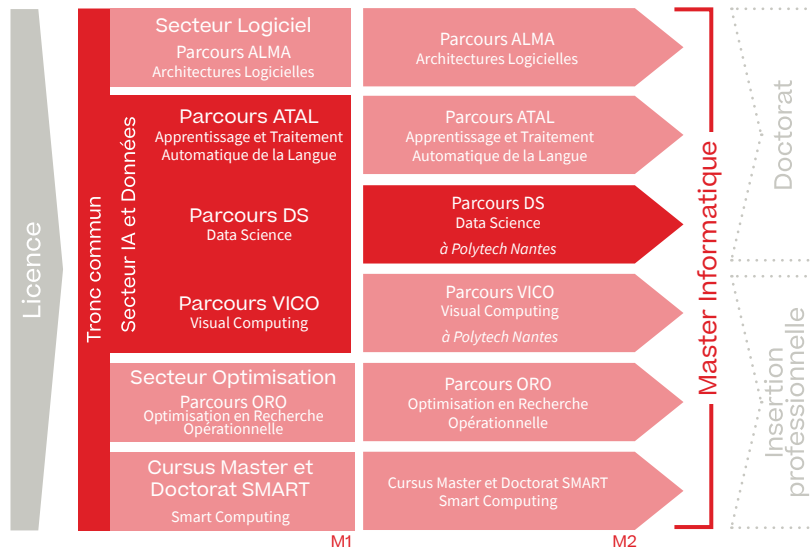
Licence

Tronc commun

Secteur Logiciel
Parcours ALMA
Architectures Logicielles

Secteur IA et Données

Parcours ATAL
Apprentissage et Traitement Automatique de la Langue

Parcours DS
Data Science

Parcours VICO
Visual Computing

Secteur Optimisation
Parcours ORO
Optimisation en Recherche Opérationnelle

Cursus Master et Doctorat SMART
Smart Computing

M1

Parcours ALMA
Architectures Logicielles

Parcours ATAL
Apprentissage et Traitement Automatique de la Langue

Parcours DS
Data Science
à Polytech Nantes

Parcours VICO
Visual Computing
à Polytech Nantes

Parcours ORO
Optimisation en Recherche Opérationnelle

Cursus Master et Doctorat SMART
Smart Computing

M2

Master Informatique

Doctorat

Insertion professionnelle